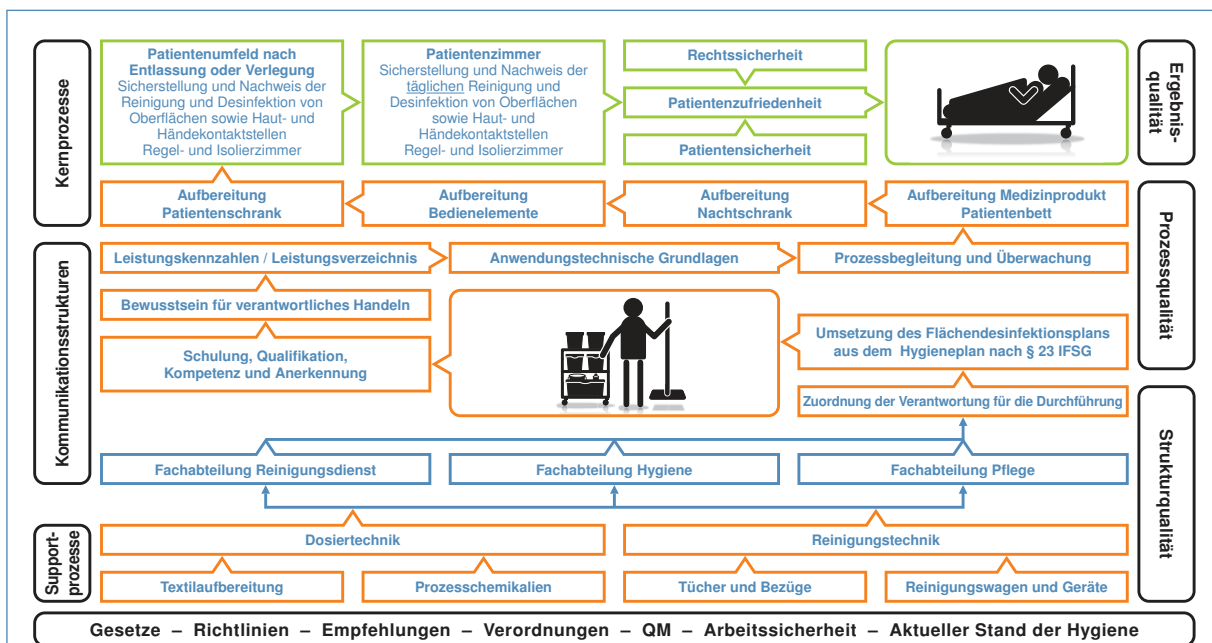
Kernprozesse

Patientenumfeld nach Entlassung oder Verlegung
Sicherstellung und Nachweis der Reinigung und Desinfektion von Oberflächen sowie Haut- und Händekontaktstellen
Regel- und Isolierzimmer

Patientenzimmer
Sicherstellung und Nachweis der täglichen Reinigung und Desinfektion von Oberflächen sowie Haut- und Händekontaktstellen
Regel- und Isolierzimmer

Rechtssicherheit

Patientenzufriedenheit

Patientensicherheit

Ergebnisqualität

Aufbereitung Patientenschrank

Aufbereitung Bedienelemente

Aufbereitung Nachtschrank

Aufbereitung Medizinprodukt Patientenbett

Prozessqualität

Kommunikationsstrukturen

Leistungskennzahlen / Leistungsverzeichnis

Anwendungstechnische Grundlagen

Prozessbegleitung und Überwachung

Bewusstsein für verantwortliches Handeln

Schulung, Qualifikation, Kompetenz und Anerkennung

Umsetzung des Flächendesinfektionsplans aus dem Hygieneplan nach § 23 IFSG

Zuordnung der Verantwortung für die Durchführung

Strukturqualität

Fachabteilung Reinigungsdienst

Fachabteilung Hygiene

Fachabteilung Pflege

Supportprozesse

Dosiertechnik

Reinigungstechnik

Textilaufbereitung

Prozesschemikalien

Tücher und Bezüge

Reinigungswagen und Geräte

Gesetze – Richtlinien – Empfehlungen – Verordnungen – QM – Arbeitssicherheit – Aktueller Stand der Hygiene